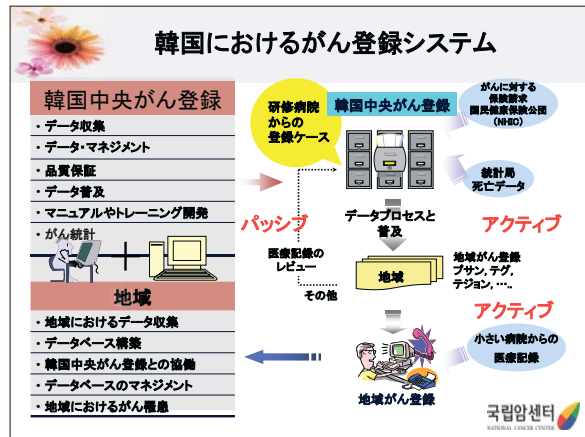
韓国におけるがん登録システム

韓国中央がん登録
・データ収集
・データ・マネジメント
・品質保証
・データ普及
・マニュアルやトレーニング開発
・がん統計

地域
・地域におけるデータ収集
・データベース構築
・韓国中央がん登録との協働
・データベースのマネジメント
・地域におけるがん罹患

研修病院からの登録ケース

韓国中央がん登録

がんに対する保険請求
国民健康保険公団
(NHIC)

統計局
死亡データ

パッシブ

アクティブ

データプロセスと普及

医療記録のレビュー

その他

地域

地域がん登録
プサン, テグ,
テジョン, ....

アクティブ

小さい病院からの医療記録

地域がん登録

국립암센터
NATIONAL CANCER CENTER